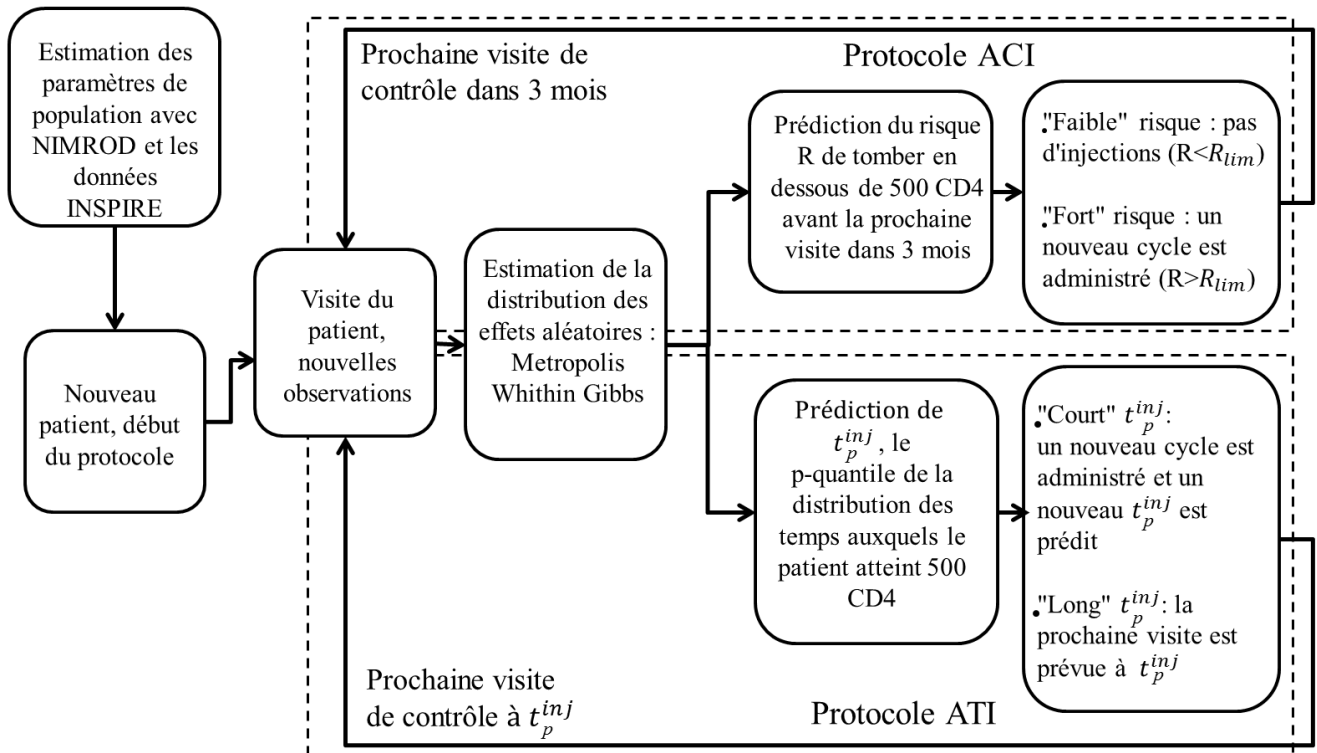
Estimation des paramètres de population avec NIMROD et les données INSPIRE

Nouveau patient, début du protocole

Prochaine visite de contrôle dans 3 mois

Protocole ACI

Visite du patient, nouvelles observations

Estimation de la distribution des effets aléatoires : Metropolis Whithin Gibbs

Prédiction du risque R de tomber en dessous de 500 CD4 avant la prochaine visite dans 3 mois

•"Faible" risque : pas d'injections (R<$R_{lim}$)

•"Fort" risque : un nouveau cycle est administré (R>$R_{lim}$)

Prédiction de $t_p^{inj}$, le p-quantile de la distribution des temps auxquels le patient atteint 500 CD4

•"Court" $t_p^{inj}$: un nouveau cycle est administré et un nouveau $t_p^{inj}$ est prédit

•"Long" $t_p^{inj}$: la prochaine visite est prévue à $t_p^{inj}$

Prochaine visite de contrôle à $t_p^{inj}$

Protocole ATI